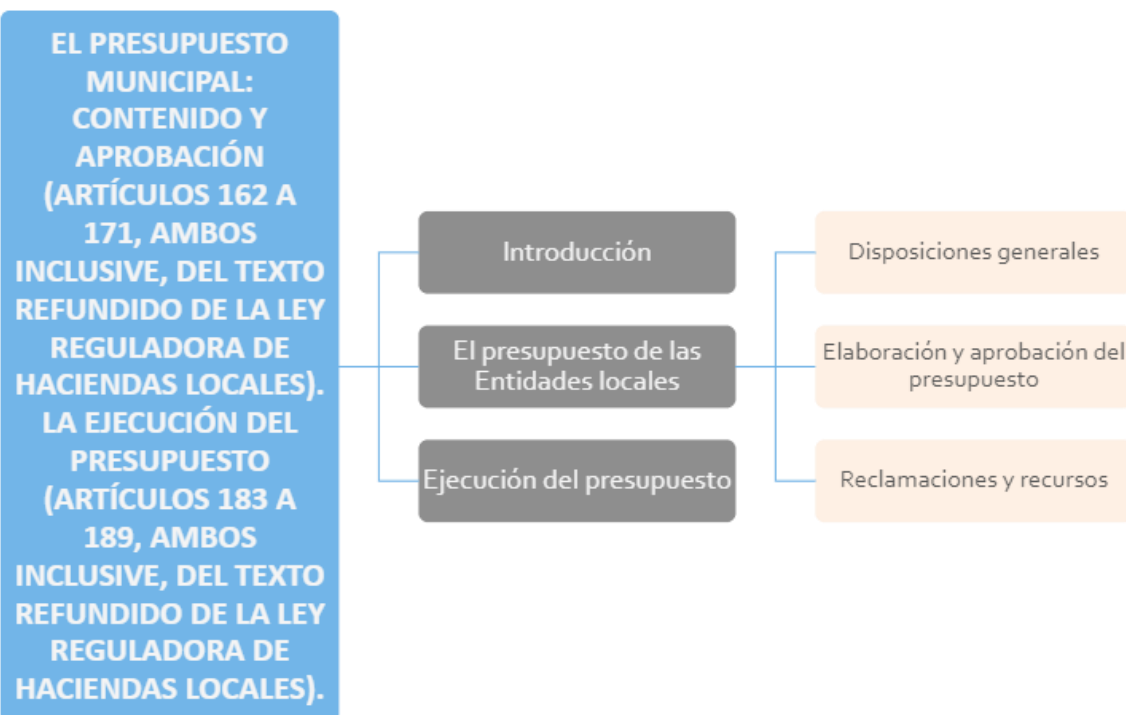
EL PRESUPUESTO MUNICIPAL: CONTENIDO Y APROBACIÓN (ARTÍCULOS 162 A 171, AMBOS INCLUSIVE, DEL TEXTO REFUNDIDO DE LA LEY REGULADORA DE HACIENDAS LOCALES). LA EJECUCIÓN DEL PRESUPUESTO (ARTÍCULOS 183 A 189, AMBOS INCLUSIVE, DEL TEXTO REFUNDIDO DE LA LEY REGULADORA DE HACIENDAS LOCALES).

Introducción

El presupuesto de las Entidades locales

Ejecución del presupuesto

Disposiciones generales

Elaboración y aprobación del presupuesto

Reclamaciones y recursos